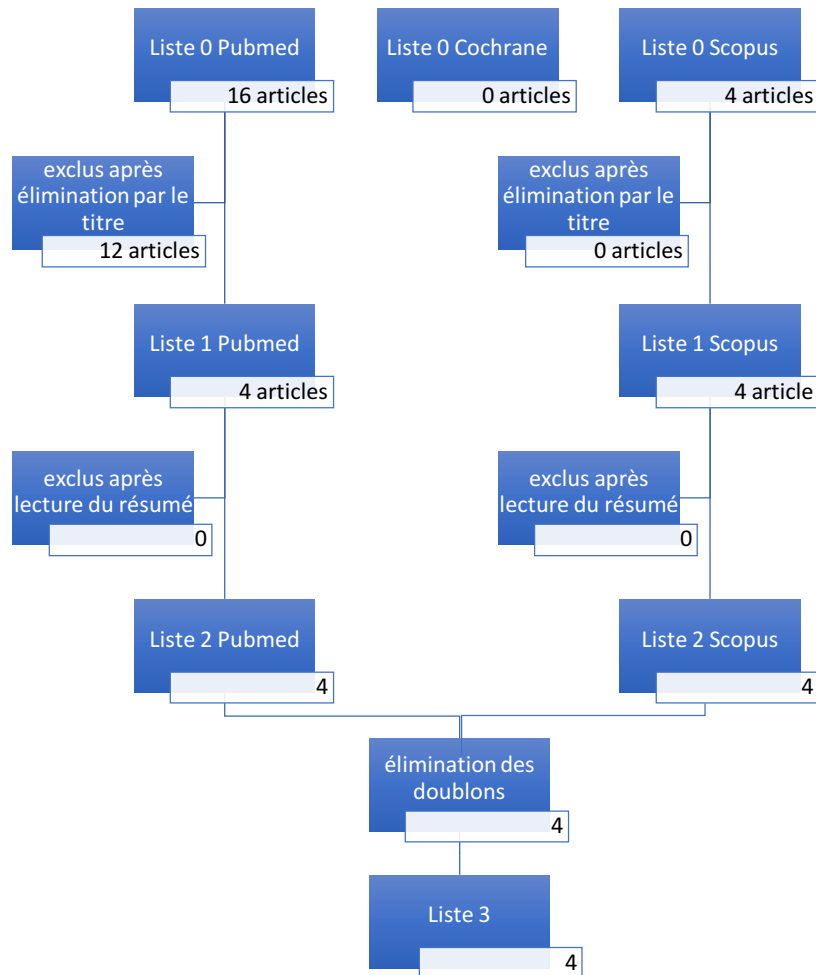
Liste 0 Pubmed
16 articles

Liste 0 Cochrane
0 articles

Liste 0 Scopus
4 articles

exclus après élimination par le titre
12 articles

exclus après élimination par le titre
0 articles

Liste 1 Pubmed
4 articles

Liste 1 Scopus
4 article

exclus après lecture du résumé
0

exclus après lecture du résumé
0

Liste 2 Pubmed
4

Liste 2 Scopus
4

élimination des doublons
4

Liste 3
4